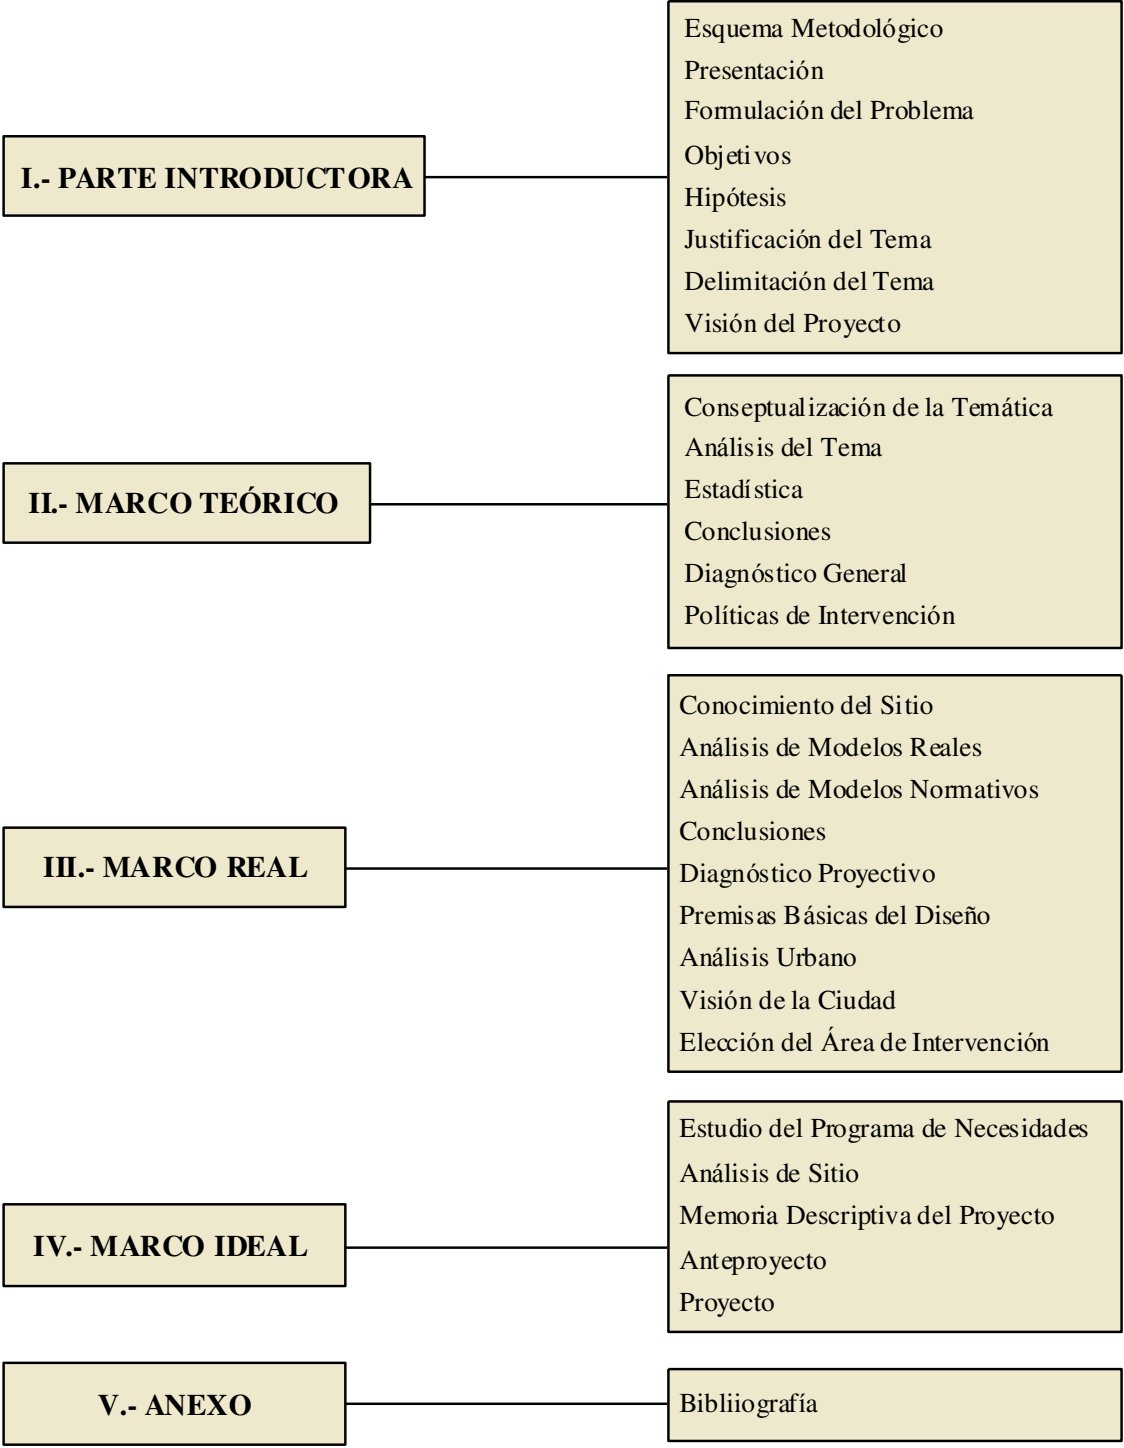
I.- PARTE INTRODUCTORA

Esquema Metodológico
Presentación
Formulación del Problema
Objetivos
Hipótesis
Justificación del Tema
Delimitación del Tema
Visión del Proyecto

II.- MARCO TEÓRICO

Conseptualización de la Temática
Análisis del Tema
Estadística
Conclusiones
Diagnóstico General
Políticas de Intervención

III.- MARCO REAL

Conocimiento del Sitio
Análisis de Modelos Reales
Análisis de Modelos Normativos
Conclusiones
Diagnóstico Proyectivo
Premisas Básicas del Diseño
Análisis Urbano
Visión de la Ciudad
Elección del Área de Intervención

IV.- MARCO IDEAL

Estudio del Programa de Necesidades
Análisis de Sitio
Memoria Descriptiva del Proyecto
Anteproyecto
Proyecto

V.- ANEXO

Bibliiografía